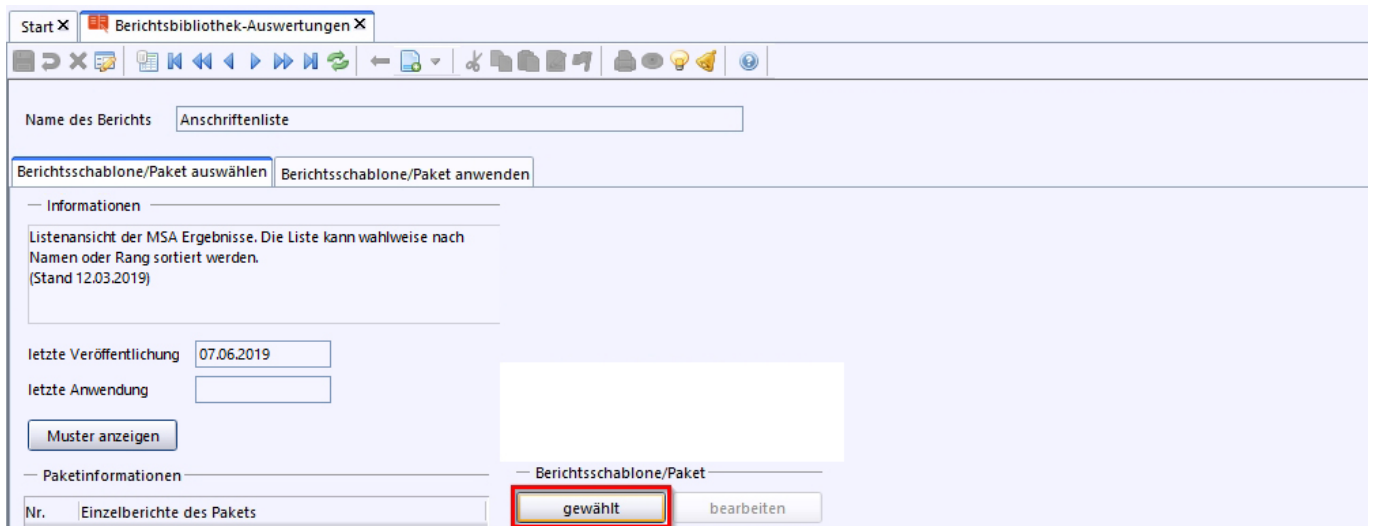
Start ✕ Berichtsbibliothek-Auswertungen ✕

Name des Berichts Anschriftenliste

Berichtsschablone/Paket auswählen Berichtsschablone/Paket anwenden

Informationen

Listenansicht der MSA Ergebnisse. Die Liste kann wahlweise nach Namen oder Rang sortiert werden.
(Stand 12.03.2019)

letzte Veröffentlichung 07.06.2019

letzte Anwendung

Muster anzeigen

Paketinformationen

| Nr. | Einzelberichte des Pakets |
|---|---|

Berichtsschablone/Paket

gewählt bearbeiten